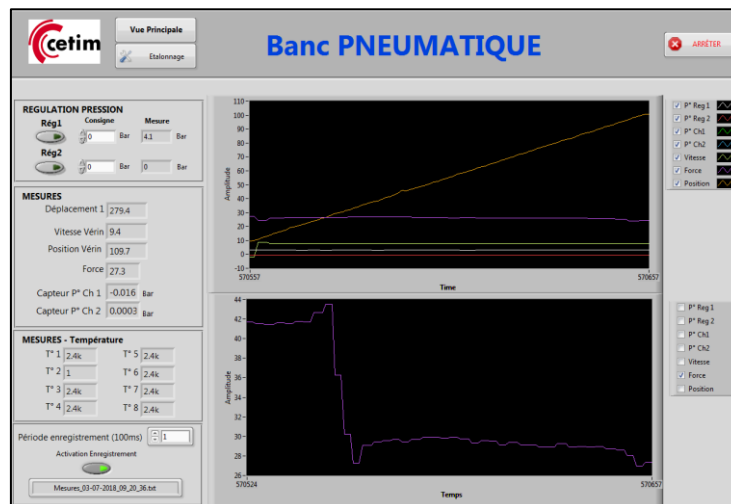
cetim

Vue Principale

Etalonnage

Banc PNEUMATIQUE

ARRÊTER

REGULATION PRESSION

Consigne

Mesure

Rég1

0

Bar

4.1

Bar

Rég2

0

Bar

0

Bar

MESURES

Déplacement 1 279.4

Vitesse Vérin 9.4

Position Vérin 109.7

Force 27.3

Capteur P° Ch 1 -0.016 Bar

Capteur P° Ch 2 0.0003 Bar

MESURES - Température

T° 1 2.4k

T° 5 2.4k

T° 2 1

T° 6 2.4k

T° 3 2.4k

T° 7 2.4k

T° 4 2.4k

T° 8 2.4k

Période enregistrement (100ms) 1

Activation Enregistrement

Mesures_03-07-2018_09_20_36.txt

110
100
90
80
70
60
50
40
30
20
10
0
-10

Amplitude

570557

Time

570657

P° Reg 1
P° Reg 2
P° Ch1
P° Ch2
Vitesse
Force
Position

44
42
40
38
36
34
32
30
28
26

Amplitude

570524

Temps

570657

P° Reg 1
P° Reg 2
P° Ch1
P° Ch2
Vitesse
Force
Position